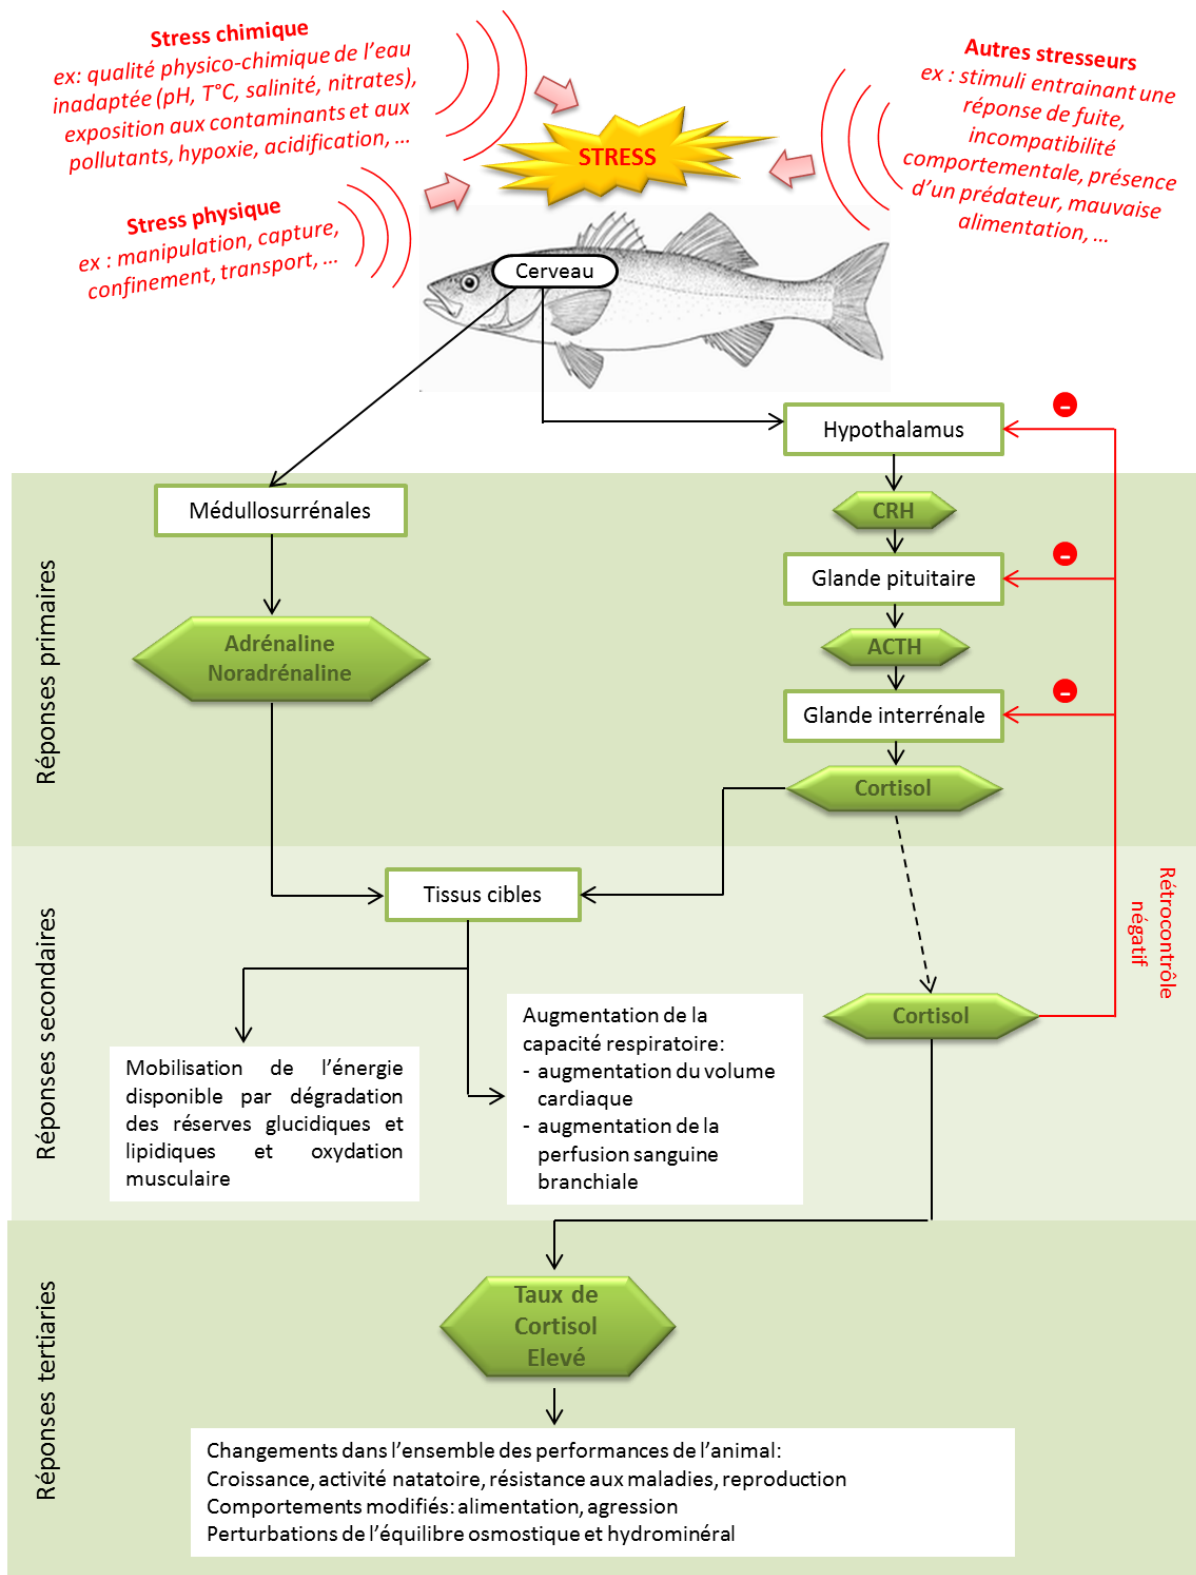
Stress chimique
ex: qualité physico-chimique de l'eau inadaptée (pH, T°C, salinité, nitrates), exposition aux contaminants et aux pollutants, hypoxie, acidification, ...

STRESS

Autres stresseurs
ex : stimuli entrainant une réponse de fuite, incompatibilité comportementale, présence d'un prédateur, mauvaise alimentation, ...

Stress physique
ex : manipulation, capture, confinement, transport, ...

Cerveau

Hypothalamus

Médullosurrénales

CRH

Glande pituitaire

Adrénaline
Noradrénaline

ACTH

Glande interrénale

Cortisol

Réponses primaires

Tissus cibles

Rétrocontrôle négatif

Réponses secondaires

Augmentation de la capacité respiratoire:
- augmentation du volume cardiaque
- augmentation de la perfusion sanguine branchiale

Cortisol

Mobilisation de l'énergie disponible par dégradation des réserves glucidiques et lipidiques et oxydation musculaire

Réponses tertiaires

Taux de Cortisol Elevé

Changements dans l'ensemble des performances de l'animal:
Croissance, activité natatoire, résistance aux maladies, reproduction
Comportements modifiés: alimentation, agression
Perturbations de l'équilibre osmostique et hydrominéral